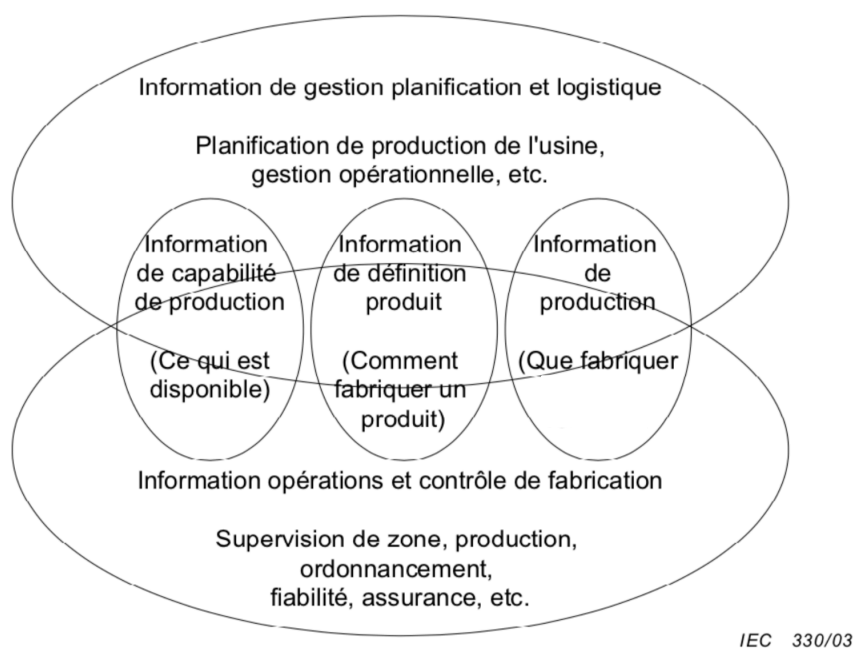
Information de gestion planification et logistique

Planification de production de l'usine, gestion opérationnelle, etc.

Information de capabilité de production

(Ce qui est disponible)

Information de définition produit

(Comment fabriquer un produit)

Information de production

(Que fabriquer

Information opérations et contrôle de fabrication

Supervision de zone, production, ordonnancement, fiabilité, assurance, etc.

IEC 330/03